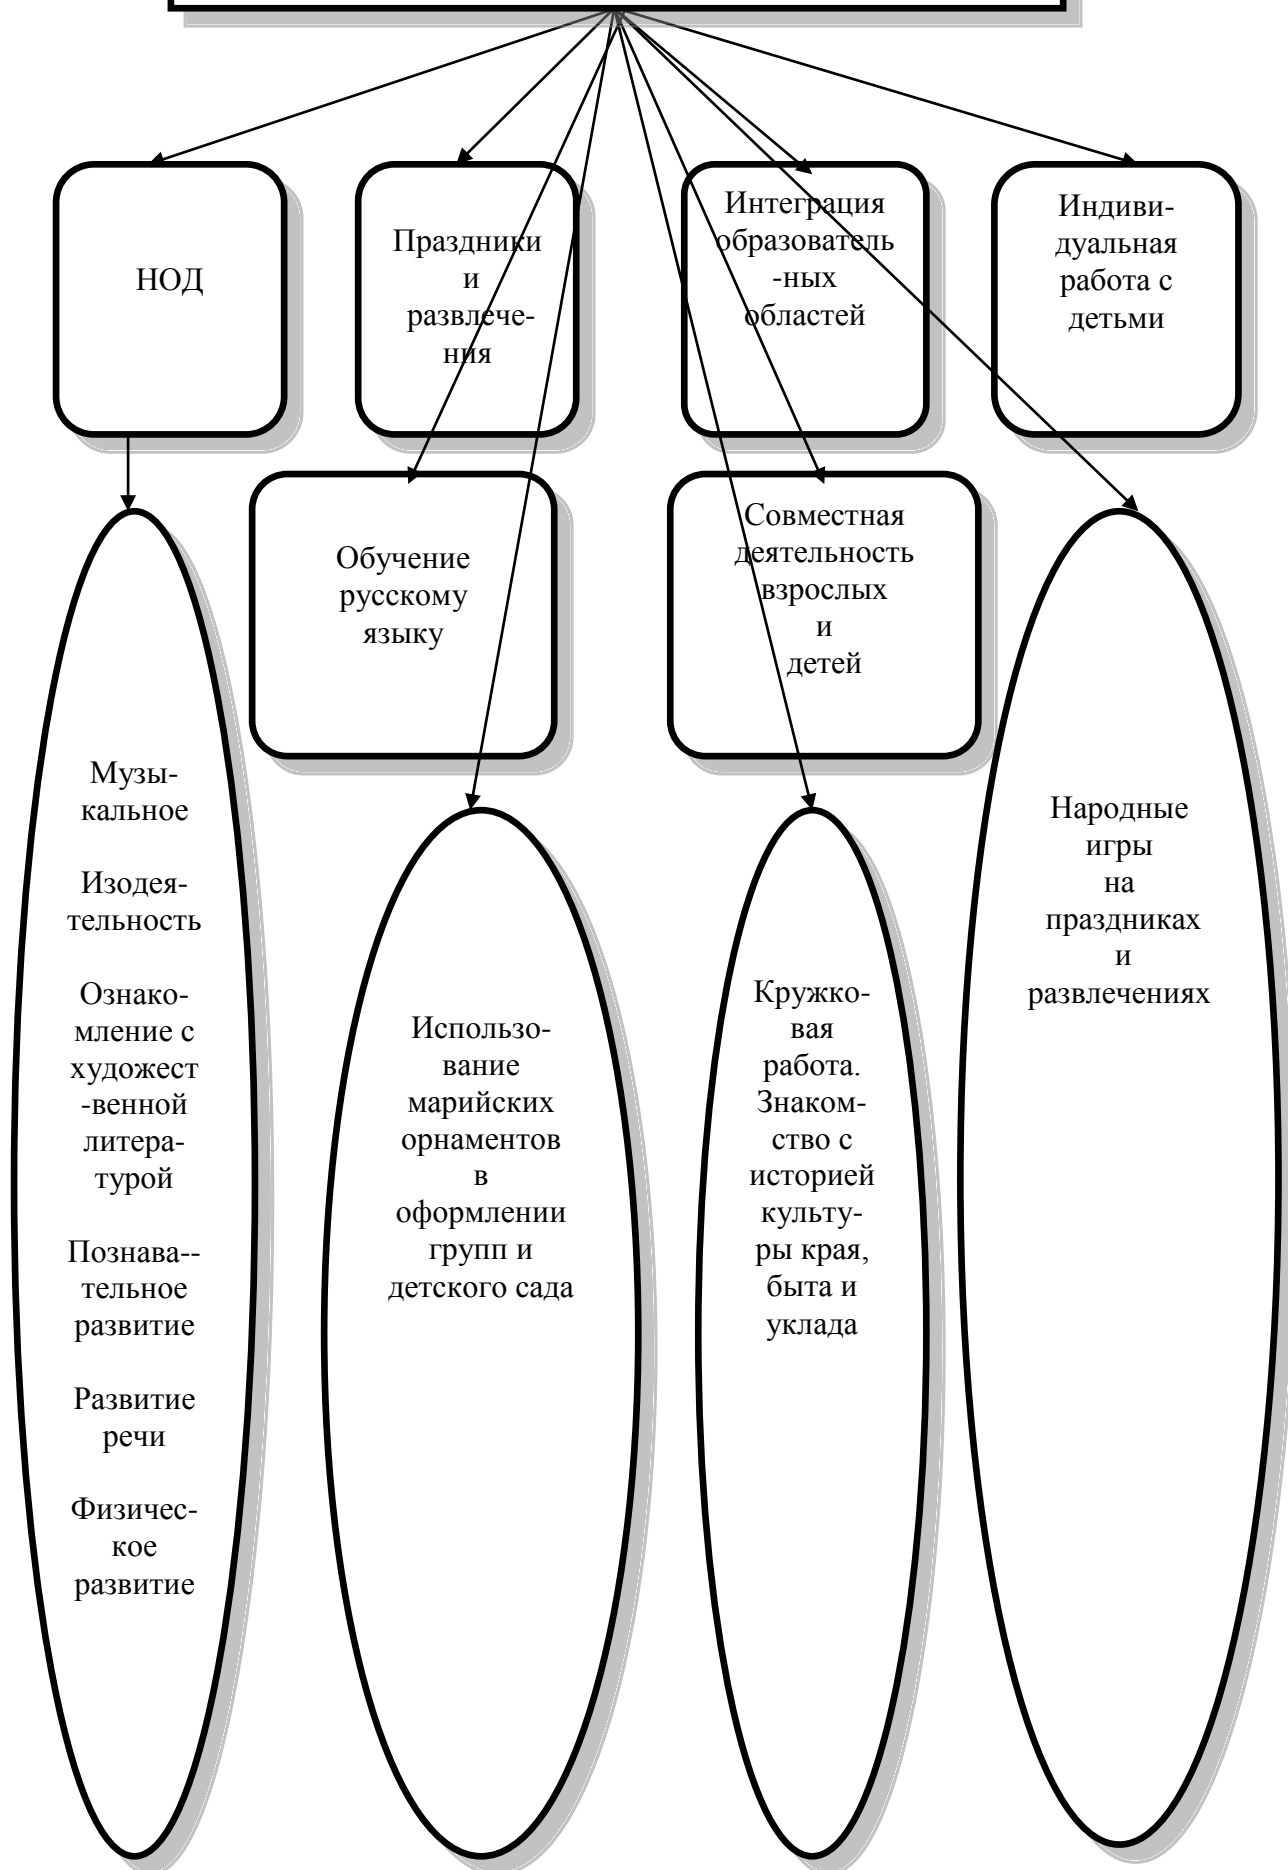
НОД

Праздники и развлечения

Интеграция образовательных областей

Индивидуальная работа с детьми

Обучение русскому языку

Совместная деятельность взрослых и детей

Музыкальное

Изодеятельность

Ознакомление с художественной литературой

Познава-тельное развитие

Развитие речи

Физическое развитие

Использование марийских орнаментов в оформлении групп и детского сада

Кружковая работа. Знакомство с историей культуры края, быта и уклада

Народные игры на праздниках и развлечениях